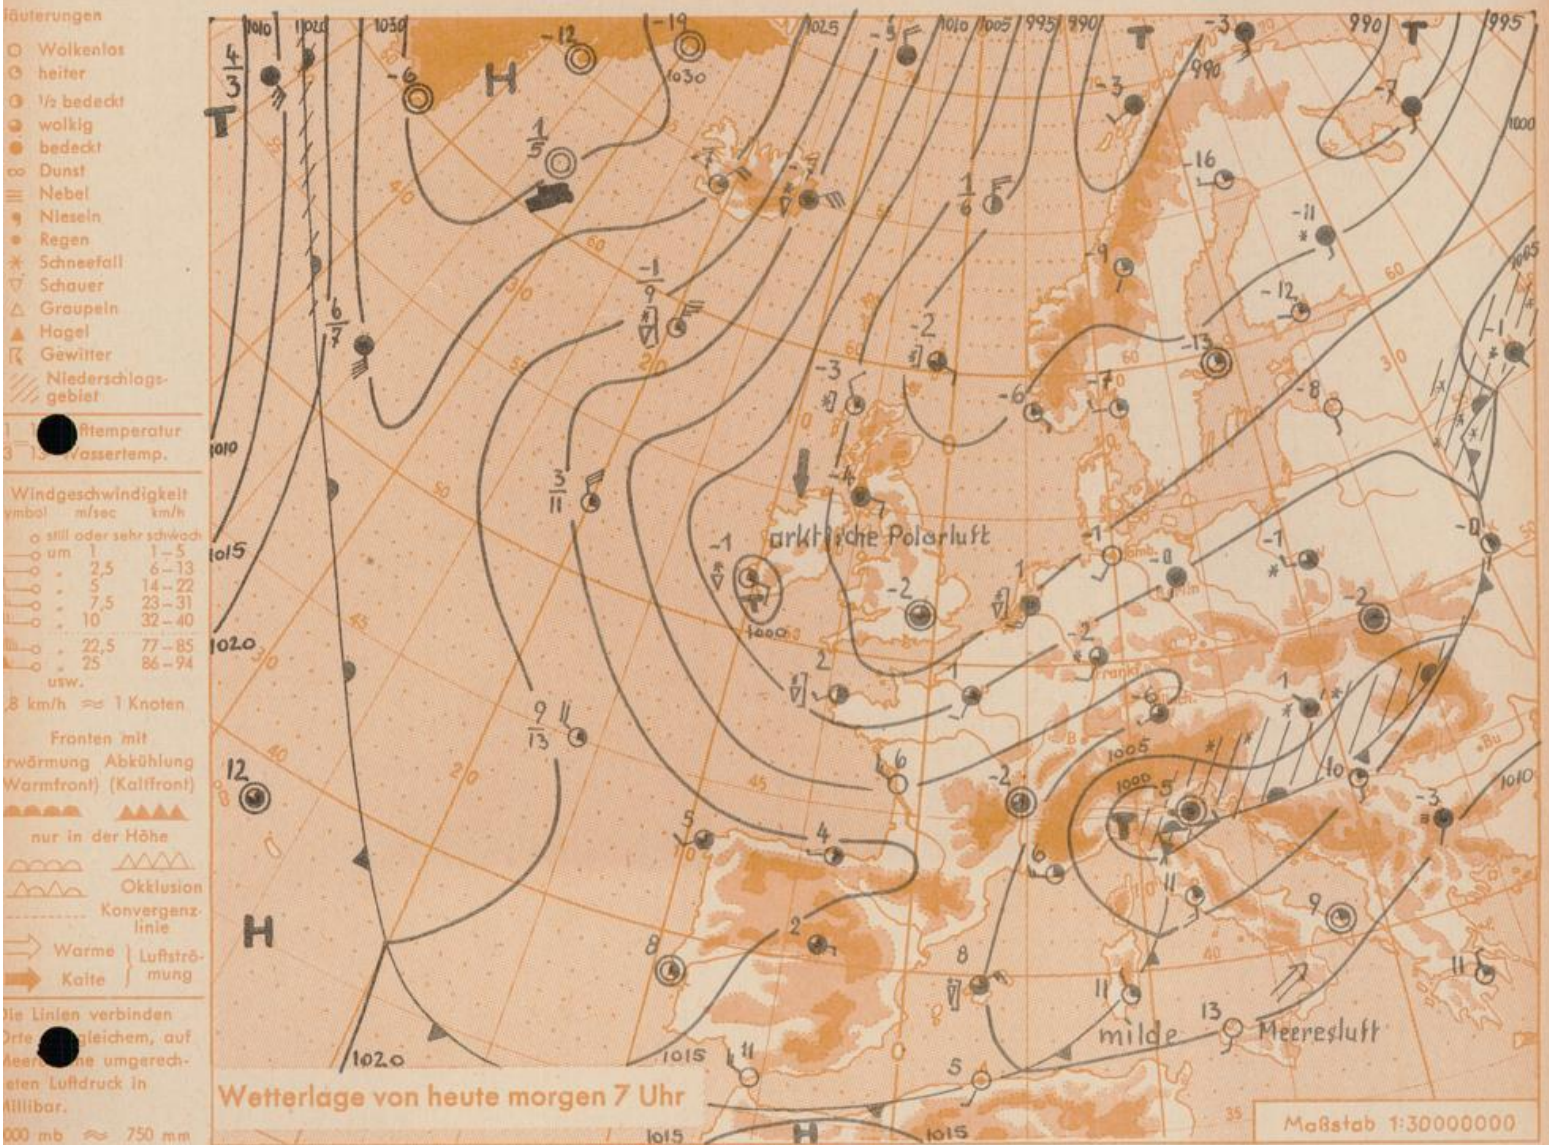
läuterungen
Wolkenlos
heiter
½ bedeckt
wolkig
bedeckt
Dunst
Nebel
Nieseln
Regen
Schneefall
Schauer
Graupeln
Hagel
Gewitter
Niederschlagsgebiet

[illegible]ftemperatur
3 13 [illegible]Wassertemp.

Windgeschwindigkeit
ymbol m/sec km/h
still oder sehr schwach
um 1 1–5
" 2,5 6–13
" 5 14–22
" 7,5 23–31
" 10 32–40
" 22,5 77–85
" 25 86–94
usw.
,8 km/h ≈ 1 Knoten

Fronten mit
rwärmung Abkühlung
Warmfront) (Kaltfront)
nur in der Höhe
Okklusion
Konvergenzlinie
Warme | Luftströ-
Kalte | mung

Die Linien verbinden
Orte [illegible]gleichem, auf
Meer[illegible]e umgerech-
eten Luftdruck in
Millibar.
000 mb ≈ 750 mm

$\frac{4}{3}$ T 1010 1025 1030 -6 H -12 -19 1030 1025 -5 1010 1005 995 990 T -3 990 T 995 1000
$\frac{1}{5}$ -3 -7 -16 $\frac{1}{6}$ -11 -9 60 -12 1005
$\frac{6}{7}$ $\frac{-1}{9}$ 30 20 -2 -13 -1 -3 -6 -7 -8 50 60 30
1010 $\frac{3}{11}$ -4 arktische Polarluft -1 -1 -0 -1 -0
1015 -1 1000 -2 1 -2 -2
1020 2 1 -6 1
$\frac{9}{13}$ 1005 10
12 6 -2 1000 5
5 4 6 11 9 -3
H 8 2 8 11
milde 13 Meeresluft 11
1020 1015 11 5
Wetterlage von heute morgen 7 Uhr
1015 H 1015
Maßstab 1:30000000